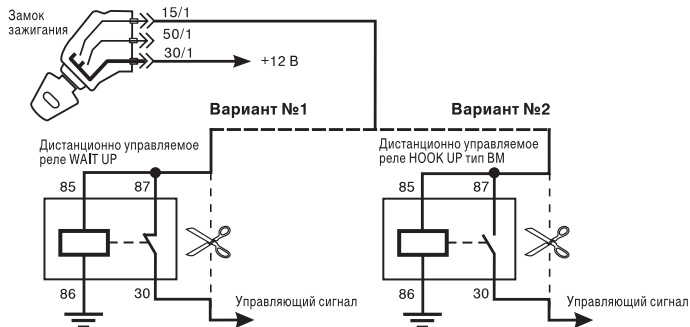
Замок зажигания

15/1

50/1

30/1

+12 В

Вариант №1

Вариант №2

Дистанционно управляемое реле WAIT UP

85

87

86

30

Управляющий сигнал

Дистанционно управляемое реле HOOK UP тип BM

85

87

86

30

Управляющий сигнал